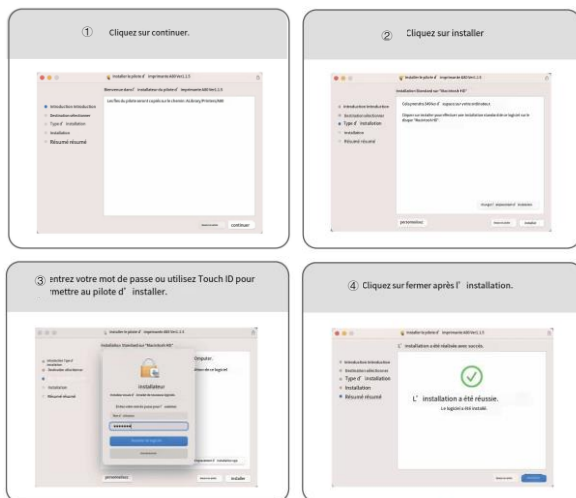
① Cliquez sur continuer.

Installer le pilote d' imprimante 4BARCODE Ver1.1.5

Bienvenue dans l' installation du pilote d' imprimante Ver1.1.5

Introduction Introduction
Destination sélectionnee
Type d' installation
Installation
Résumé résumé

continuer

② Cliquez sur installer

Installer le pilote d' imprimante Ver1.1.5

Installation Standard sur "Macintosh HD"

Introduction Introduction
Destination sélectionnee
Type d' installation
Installation
Résumé résumé

personnalisez

installer

③ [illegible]ntrez votre mot de passe ou utilisez Touch ID pour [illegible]mettre au pilote d' installer.

Installer le pilote d' imprimante Ver1.1.5

Installation Standard sur "Macintosh HD"

Installateur

personnalisez

installer

④ Cliquez sur fermer après l' installation.

Installer le pilote d' imprimante Ver1.1.5

L' installation a été réalisée avec succès.

Introduction Introduction
Destination sélectionnee
Type d' installation
Installation
Résumé résumé

L' installation a été réussie.
Le logiciel a été installé.